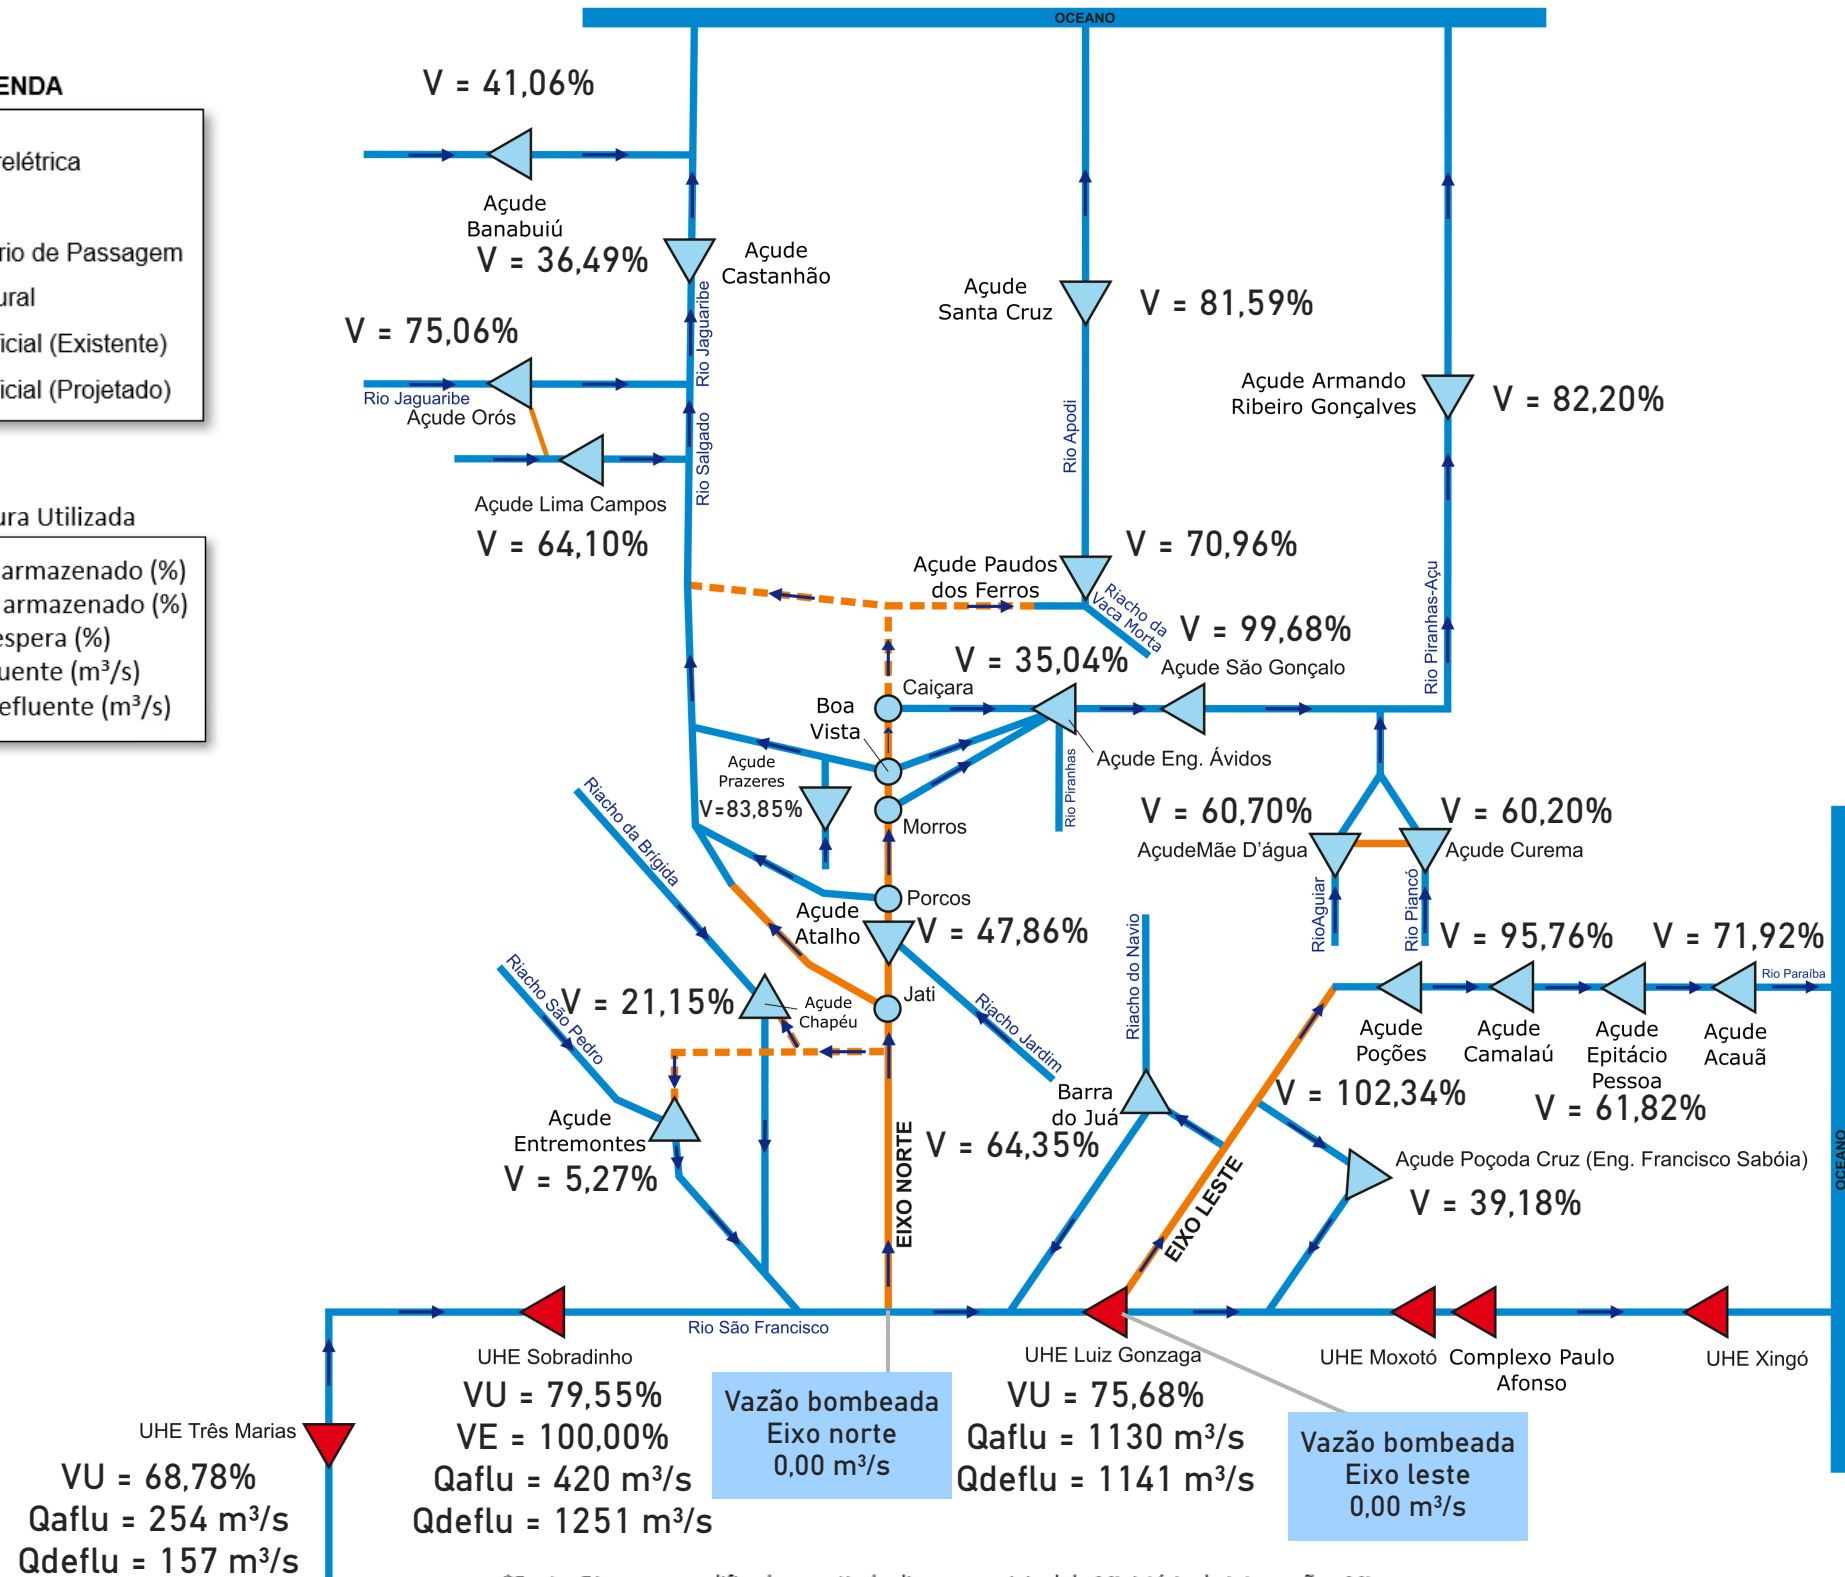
OCEANO

ENDA

relétrica

rio de Passagem

ural

icial (Existente)

icial (Projetado)

ura Utilizada

armazenado (%)

armazenado (%)

espera (%)

uente (m³/s)

efluente (m³/s)

V = 41,06%

Açude Banabuiú

V = 36,49%

Açude Castanhão

Rio Jaguaribe

V = 75,06%

Rio Jaguaribe

Açude Orós

Rio Salgado

Açude Lima Campos

V = 64,10%

Açude Santa Cruz

V = 81,59%

Rio Apodi

Açude Armando Ribeiro Gonçalves

V = 82,20%

V = 70,96%

Açude Paudos dos Ferros

Riacho da Vaca Morta

V = 99,68%

Açude São Gonçalo

Rio Piranhas-Açu

V = 35,04%

Caiçara

Boa Vista

Açude Eng. Ávidos

Rio Piranhas

Açude Prazeres

V=83,85%

Morros

V = 60,70%

AçudeMãe D'água

V = 60,20%

Açude Curema

Riacho da Brígida

Porcos

Açude Atalho

V = 47,86%

RioAguiar

Rio Piancó

V = 95,76%

V = 71,92%

Rio Paraíba

Riacho São Pedro

V = 21,15%

Açude Chapéu

Jati

Riacho Jardim

Riacho do Navio

Açude Poções

Açude Camalaú

Açude Epitácio Pessoa

Açude Acauã

Barra do Juá

V = 102,34%

V = 61,82%

Açude Entremontes

V = 5,27%

EIXO NORTE

V = 64,35%

EIXO LESTE

Açude Poçoda Cruz (Eng. Francisco Sabóia)

V = 39,18%

OCEANO

Rio São Francisco

UHE Sobradinho

VU = 79,55%

VE = 100,00%

Qaflu = 420 m³/s

Qdeflu = 1251 m³/s

Vazão bombeada Eixo norte 0,00 m³/s

UHE Luiz Gonzaga

VU = 75,68%

Qaflu = 1130 m³/s

Qdeflu = 1141 m³/s

Vazão bombeada Eixo leste 0,00 m³/s

UHE Moxotó

Complexo Paulo Afonso

UHE Xingó

UHE Três Marias

VU = 68,78%

Qaflu = 254 m³/s

Qdeflu = 157 m³/s

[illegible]